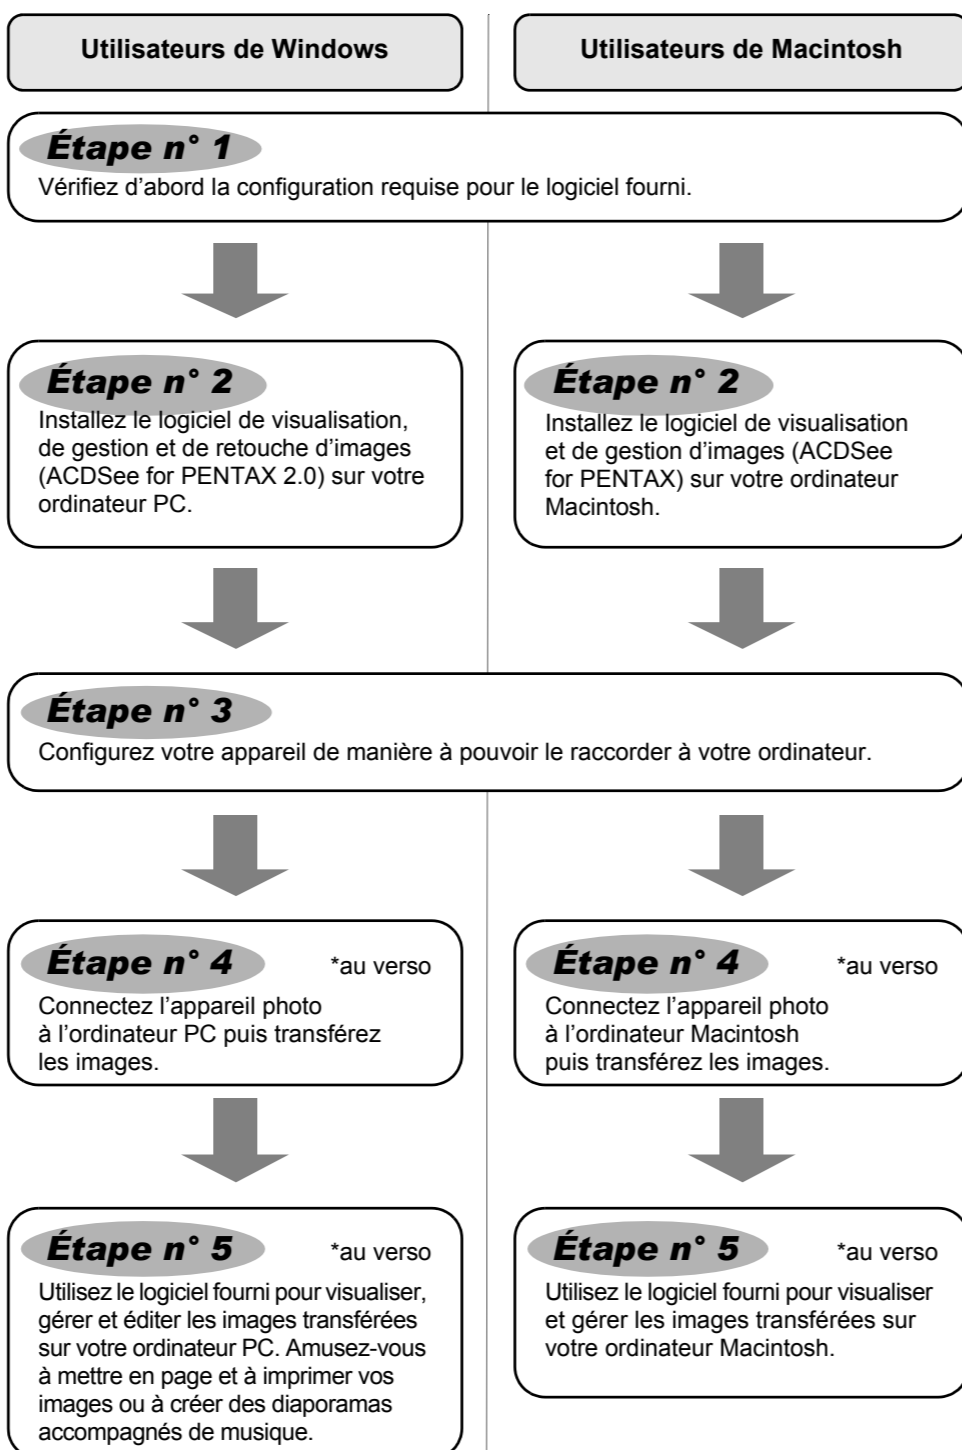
Utilisateurs de Windows

Utilisateurs de Macintosh

Étape n° 1
Vérifiez d’abord la configuration requise pour le logiciel fourni.

Étape n° 2
Installez le logiciel de visualisation, de gestion et de retouche d’images (ACDSee for PENTAX 2.0) sur votre ordinateur PC.

Étape n° 2
Installez le logiciel de visualisation et de gestion d’images (ACDSee for PENTAX) sur votre ordinateur Macintosh.

Étape n° 3
Configurez votre appareil de manière à pouvoir le raccorder à votre ordinateur.

Étape n° 4 *au verso
Connectez l’appareil photo à l’ordinateur PC puis transférez les images.

Étape n° 4 *au verso
Connectez l’appareil photo à l’ordinateur Macintosh puis transférez les images.

Étape n° 5 *au verso
Utilisez le logiciel fourni pour visualiser, gérer et éditer les images transférées sur votre ordinateur PC. Amusez-vous à mettre en page et à imprimer vos images ou à créer des diaporamas accompagnés de musique.

Étape n° 5 *au verso
Utilisez le logiciel fourni pour visualiser et gérer les images transférées sur votre ordinateur Macintosh.